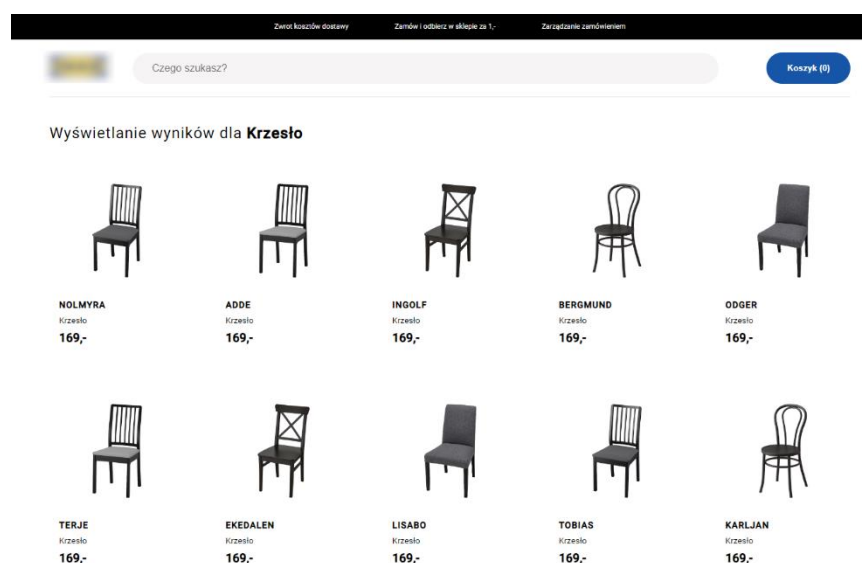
Zwrot kosztów dostawy   Zamów i odbierz w sklepie za 1,-   Zarządzanie zamówieniem

Czego szukasz?

Koszyk (0)

Wyświetlanie wyników dla **Krzesło**

NOLMYRA
Krzesło
169,-

ADDE
Krzesło
169,-

INGOLF
Krzesło
169,-

BERGMUND
Krzesło
169,-

ODGER
Krzesło
169,-

TERJE
Krzesło
169,-

EKEDALEN
Krzesło
169,-

LISABO
Krzesło
169,-

TOBIAS
Krzesło
169,-

KARLJAN
Krzesło
169,-